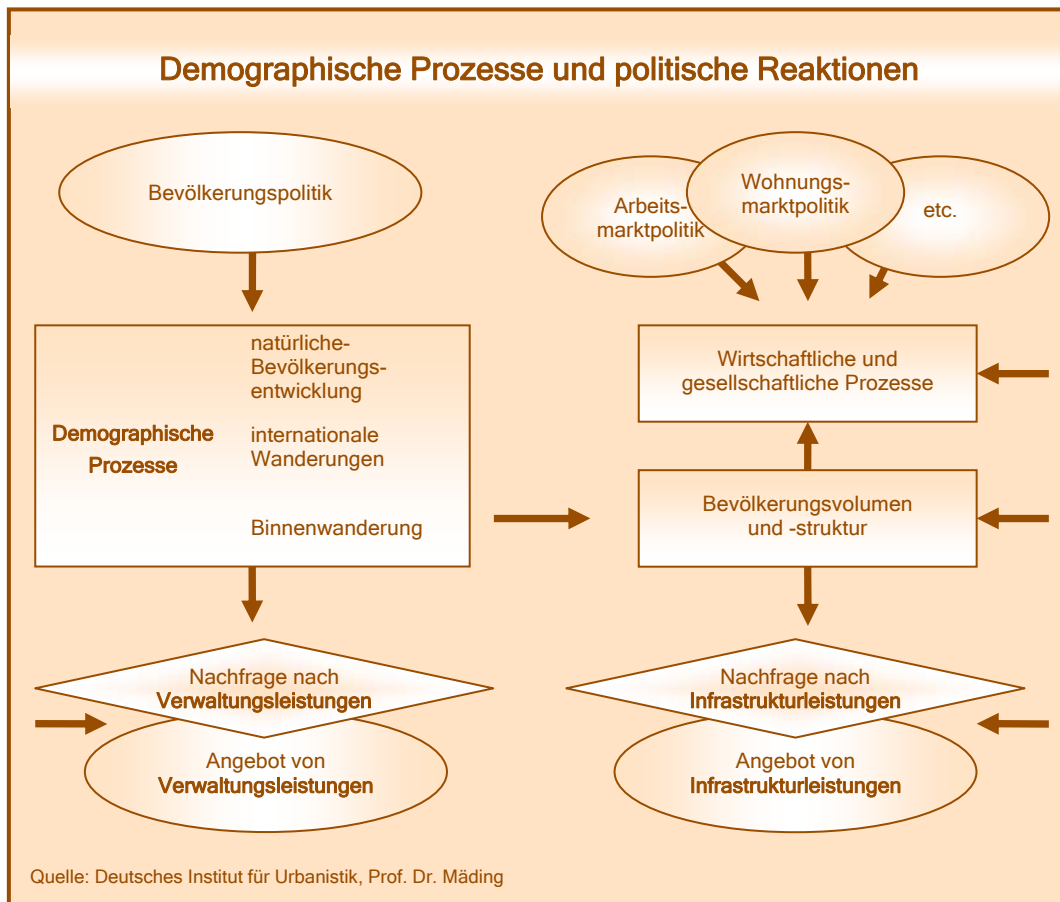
Demographische Prozesse und politische Reaktionen

Bevölkerungspolitik

Arbeitsmarktpolitik

Wohnungsmarktpolitik

etc.

Demographische Prozesse

natürliche-Bevölkerungsentwicklung

internationale Wanderungen

Binnenwanderung

Wirtschaftliche und gesellschaftliche Prozesse

Bevölkerungsvolumen und -struktur

Nachfrage nach Verwaltungsleistungen

Angebot von Verwaltungsleistungen

Nachfrage nach Infrastrukturleistungen

Angebot von Infrastrukturleistungen

Quelle: Deutsches Institut für Urbanistik, Prof. Dr. Mäding